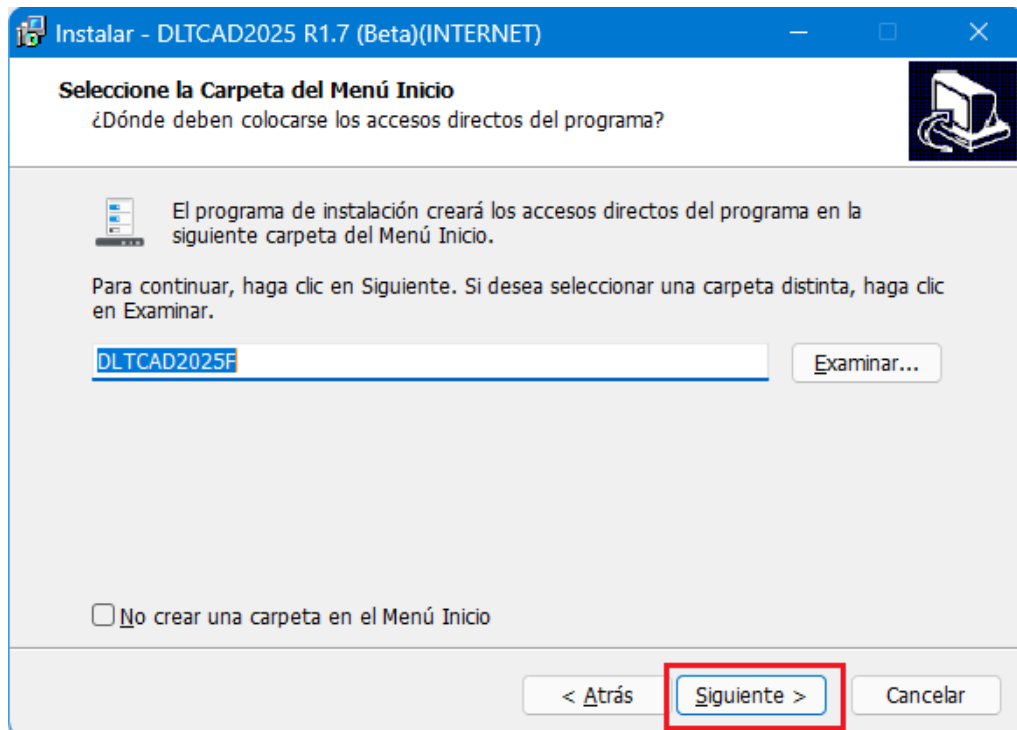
Instalar - DLTCAD2025 R1.7 (Beta)(INTERNET)

Seleccione la Carpeta del Menú Inicio
¿Dónde deben colocarse los accesos directos del programa?

El programa de instalación creará los accesos directos del programa en la siguiente carpeta del Menú Inicio.

Para continuar, haga clic en Siguiente. Si desea seleccionar una carpeta distinta, haga clic en Examinar.

DLTCAD2025F

Examinar...

No crear una carpeta en el Menú Inicio

< Atrás

Siguiente >

Cancelar